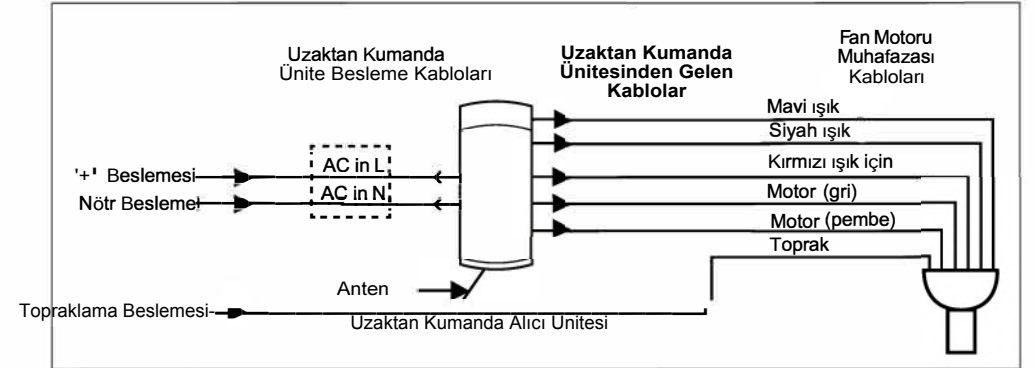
Uzaktan Kumanda
Ünite Besleme Kabloları

Uzaktan Kumanda
Ünitesinden Gelen
Kablolar

Fan Motoru
Muhafazası
Kabloları

Mavi ışık
Siyah ışık
Kırmızı ışık için
Motor (gri)
Motor (pembe)
Toprak

'+' Beslemesi
Nötr Beslemel

AC in L
AC in N

Anten

Topraklama Beslemesi

Uzaktan Kumanda Alıcı Unitesi